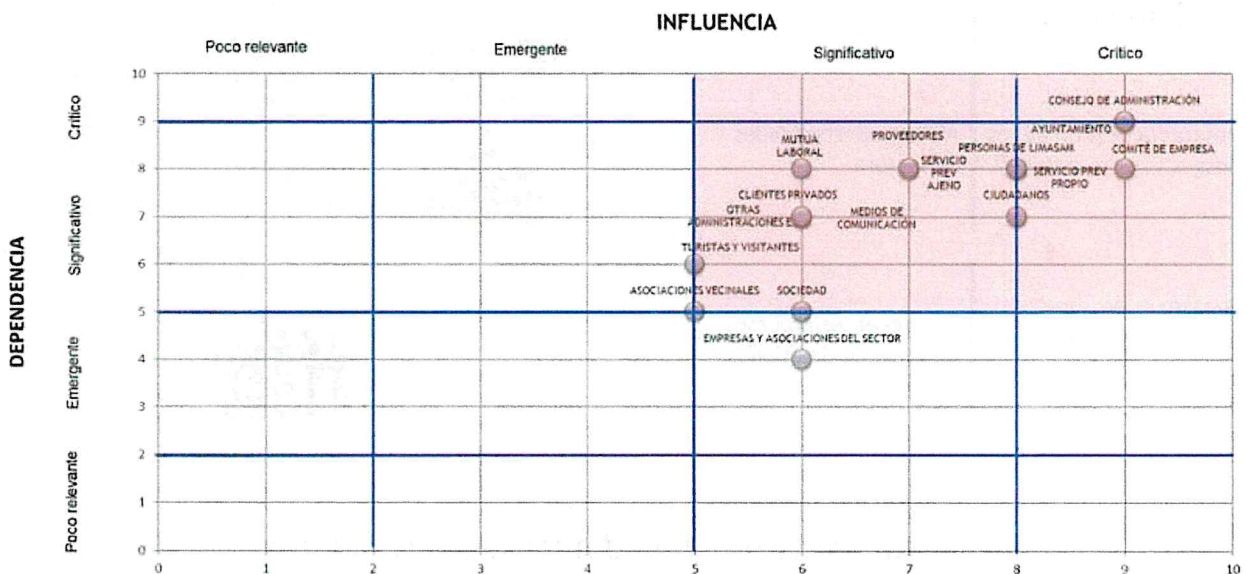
INFLUENCIA

Poco relevante

Emergente

Significativo

Crítico

DEPENDENCIA

Crítico

Significativo

Emergente

Poco relevante

10
9
8
7
6
5
4
3
2
1
0

CONSEJO DE ADMINISTRACIÓN

AYUNTAMIENTO

COMITÉ DE EMPRESA

MUTUA LABORAL

PROVEEDORES

SERVICIO PREV AJENO

PERSONAS DE LIMASAM

SERVICIO PREV PROPIO

CIUDADANOS

CLIENTES PRIVADOS

OTRAS ADMINISTRACIONES E

MEDIOS DE COMUNICACIÓN

TURISTAS Y VISITANTES

ASOCIACIONES VECINALES

SOCIEDAD

EMPRESAS Y ASOCIACIONES DEL SECTOR

0
1
2
3
4
5
6
7
8
9
10